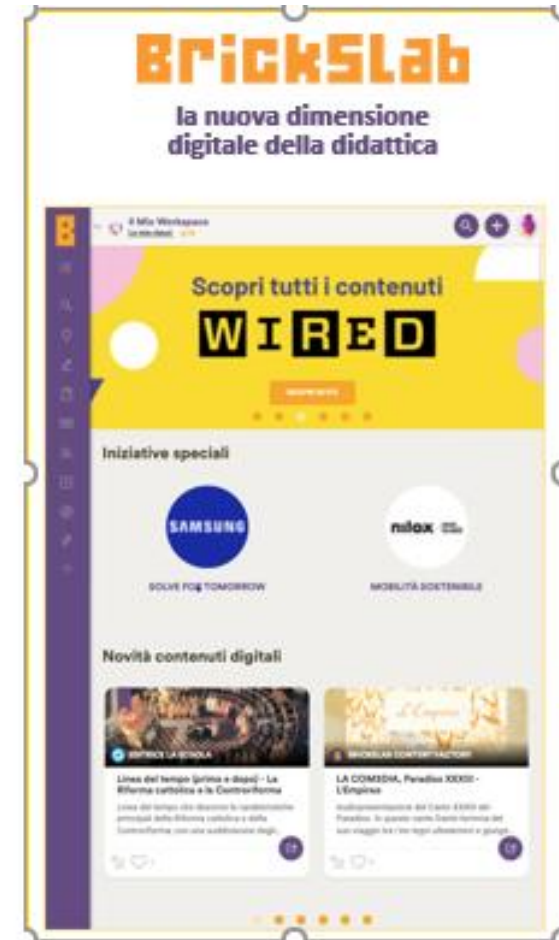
BrickSlab

la nuova dimensione digitale della didattica

Il Mio Workspace

Scopri tutti i contenuti

WIRED

Iniziative speciali

SAMSUNG

SOLVE FOR TOMORROW

nilox

MOBILITÀ SOSTENIBILE

Novità contenuti digitali

LINK LA SCUOLA

Linea del tempo (prima e dopo) - La Riforma cattolica e la Controriforma

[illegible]

BRICKSLAB CONTENT FACTORY

L'Empireo

LA COMEDIA, Paradiso XXXIII - L'Empireo

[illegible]